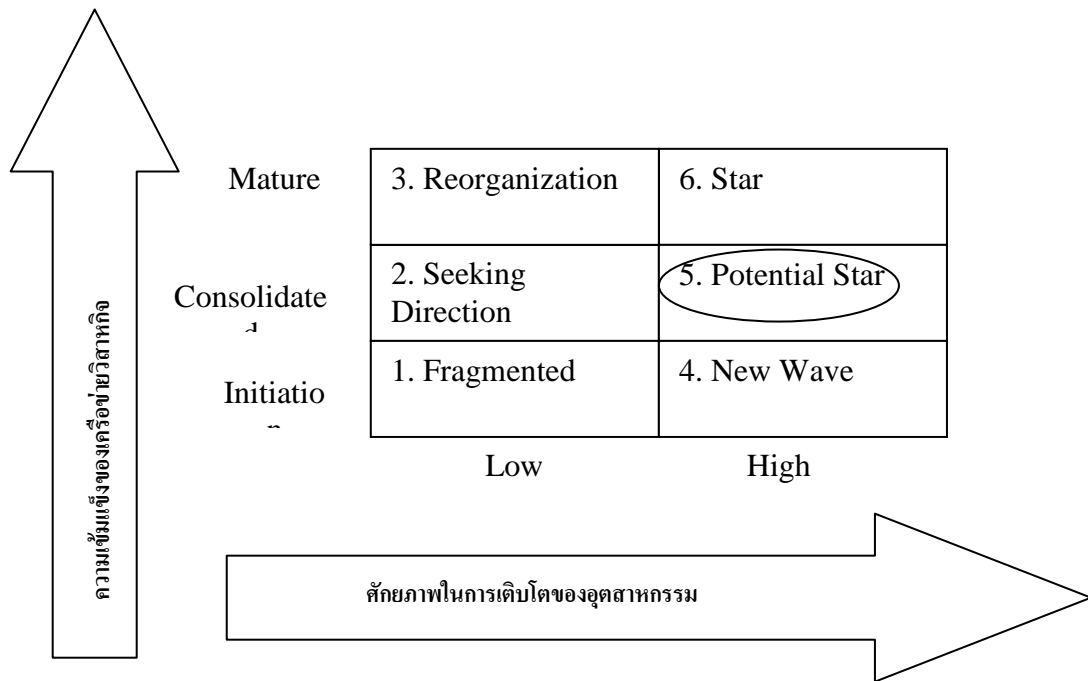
ความเข้มแข็งของเครือข่ายวิสาหกิจ

| | | |
|---|---|---|
| Mature | 3. Reorganization | 6. Star |
| Consolidate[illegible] | 2. Seeking Direction | 5. Potential Star |
| Initiatio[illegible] | 1. Fragmented | 4. New Wave |
| | Low | High |

ศักยภาพในการเติบโตของอุตสาหกรรม